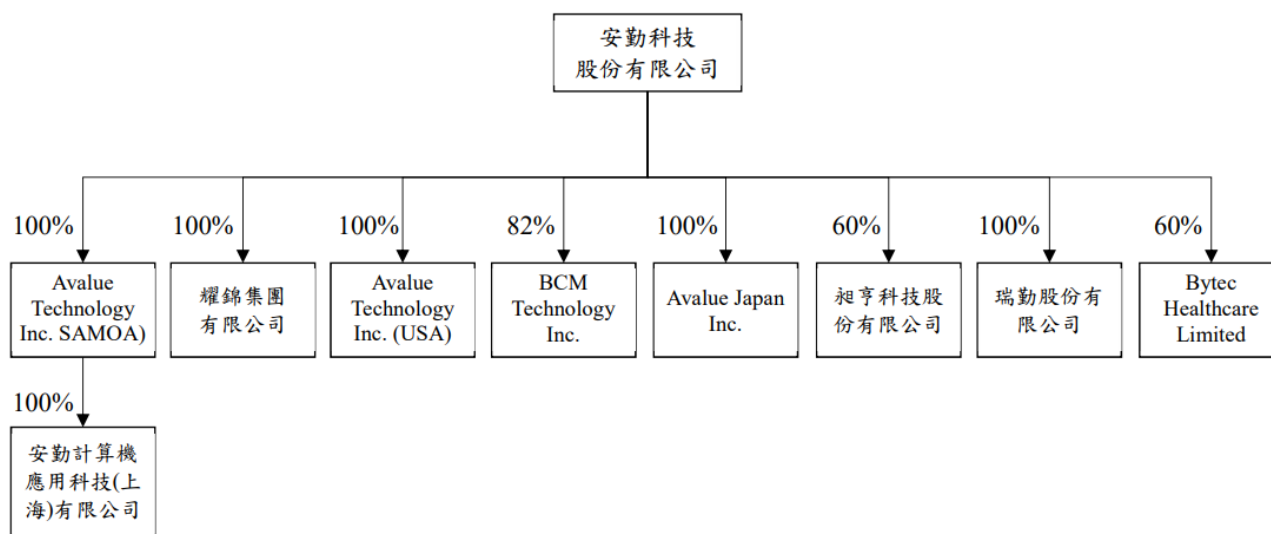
安勤科技股份有限公司

100%
Avalue Technology Inc. SAMOA)

100%
安勤計算機應用科技(上海)有限公司

100%
耀錦集團有限公司

100%
Avalue Technology Inc. (USA)

82%
BCM Technology Inc.

100%
Avalue Japan Inc.

60%
昶亨科技股份有限公司

100%
瑞勤股份有限公司

60%
Bytec Healthcare Limited